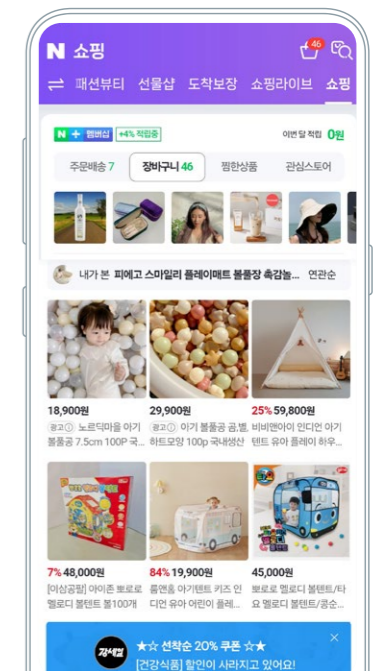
N 쇼핑

46

⇄ 패션뷰티 선물샵 도착보장 쇼핑라이브 쇼핑

N + 멤버십 +4% 적립중 이번 달 적립 0원

주문배송 7 장바구니 46 찜한상품 관심스토어

내가 본 피에고 스마일리 플레이매트 볼풀장 촉감놀... 연관순

18,900원
광고 노르딕마을 아기 볼풀공 7.5cm 100P 국...

29,900원
광고 아기 볼풀공 곰,별, 하트모양 100p 국내생산

25% 59,800원
비비앤아이 인디언 아기 텐트 유아 플레이 하우...

7% 48,000원
[아성공합] 아이존 뽀로로 멜로디 볼텐트 볼100개

84% 19,900원
홈앤홈 아기텐트 키즈 인디언 유아 어린이 플레...

45,000원
뽀로로 멜로디 볼텐트/타요 멜로디 볼텐트/공소...

장세일

★☆ 선착순 20% 쿠폰 ☆★
[건강식품] 할인이 사라지고 있어요!